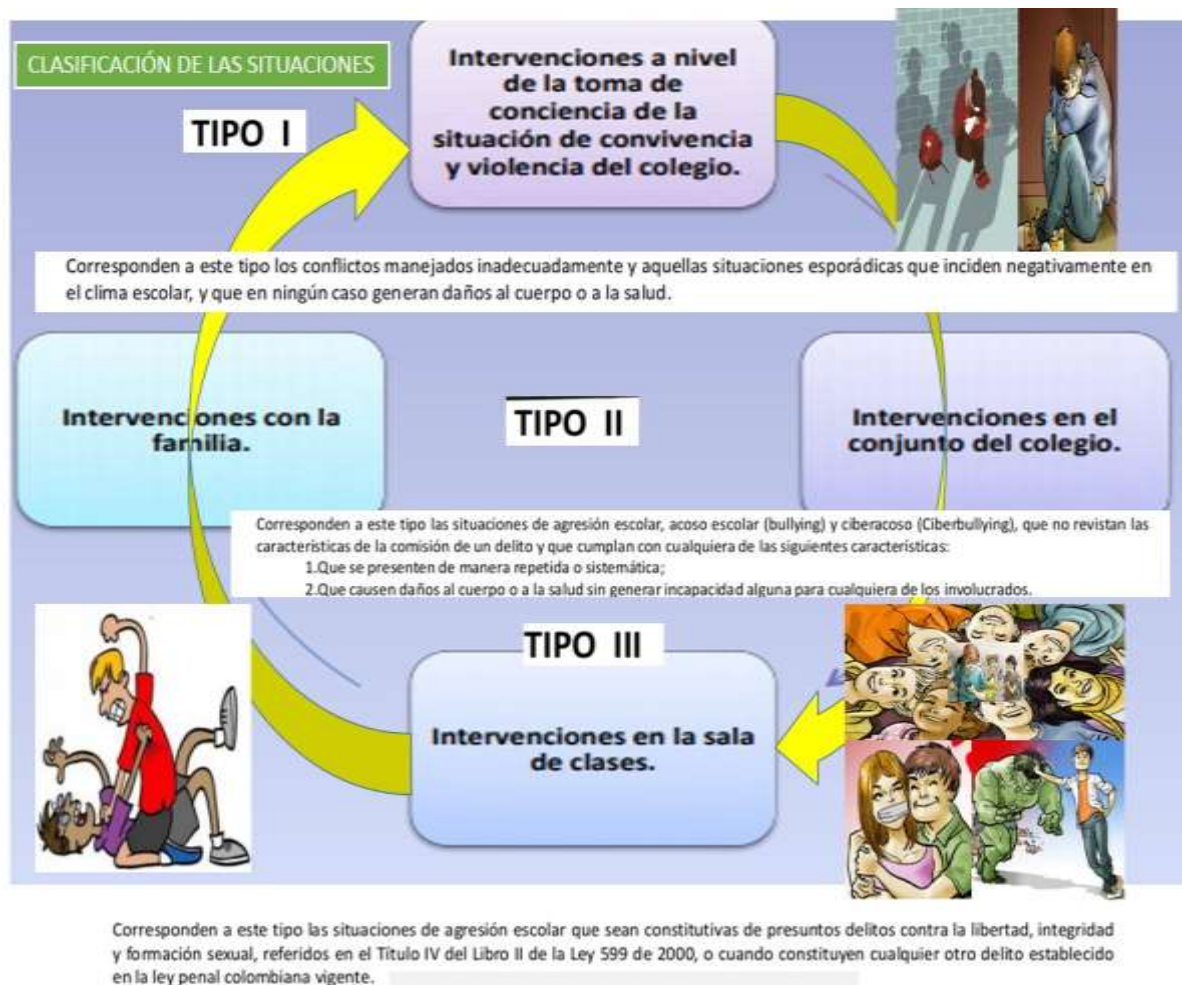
CLASIFICACIÓN DE LAS SITUACIONES

TIPO I

Intervenciones a nivel de la toma de conciencia de la situación de convivencia y violencia del colegio.

Corresponden a este tipo los conflictos manejados inadecuadamente y aquellas situaciones esporádicas que inciden negativamente en el clima escolar, y que en ningún caso generan daños al cuerpo o a la salud.

Intervenciones con la familia.

TIPO II

Intervenciones en el conjunto del colegio.

Corresponden a este tipo las situaciones de agresión escolar, acoso escolar (bullying) y ciberacoso (Ciberbullying), que no revistan las características de la comisión de un delito y que cumplan con cualquiera de las siguientes características:
1.Que se presenten de manera repetida o sistemática;
2.Que causen daños al cuerpo o a la salud sin generar incapacidad alguna para cualquiera de los involucrados.

TIPO III

Intervenciones en la sala de clases.

Corresponden a este tipo las situaciones de agresión escolar que sean constitutivas de presuntos delitos contra la libertad, integridad y formación sexual, referidos en el Título IV del Libro II de la Ley 599 de 2000, o cuando constituyen cualquier otro delito establecido en la ley penal colombiana vigente.